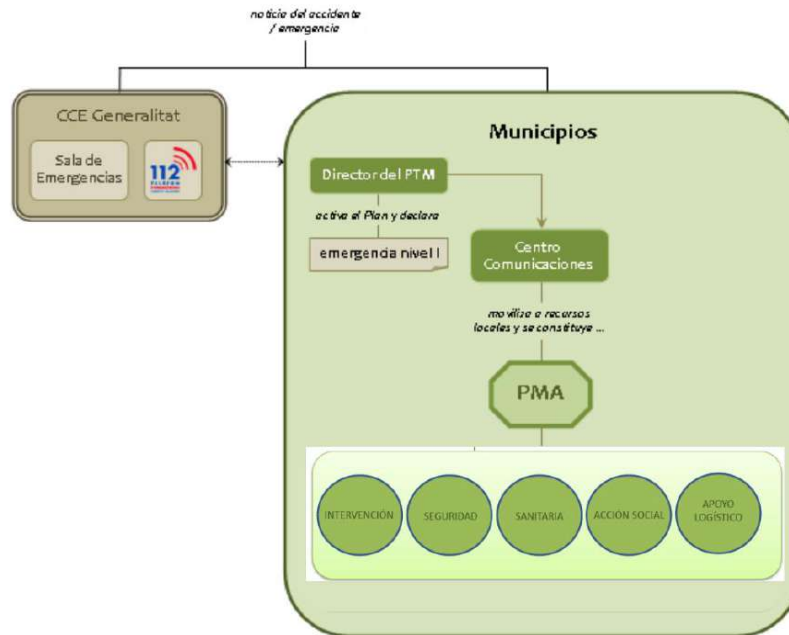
noticia del accidente / emergencia

CCE Generalitat

Sala de Emergencias

112

Municipios

Director del PTM

activa el Plan y declara

emergencia nivel I

Centro Comunicaciones

moviliza a recursos locales y se constituye ...

PMA

INTERVENCIÓN

SEGURIDAD

SANITARIA

ACCIÓN SOCIAL

APOYO LOGÍSTICO